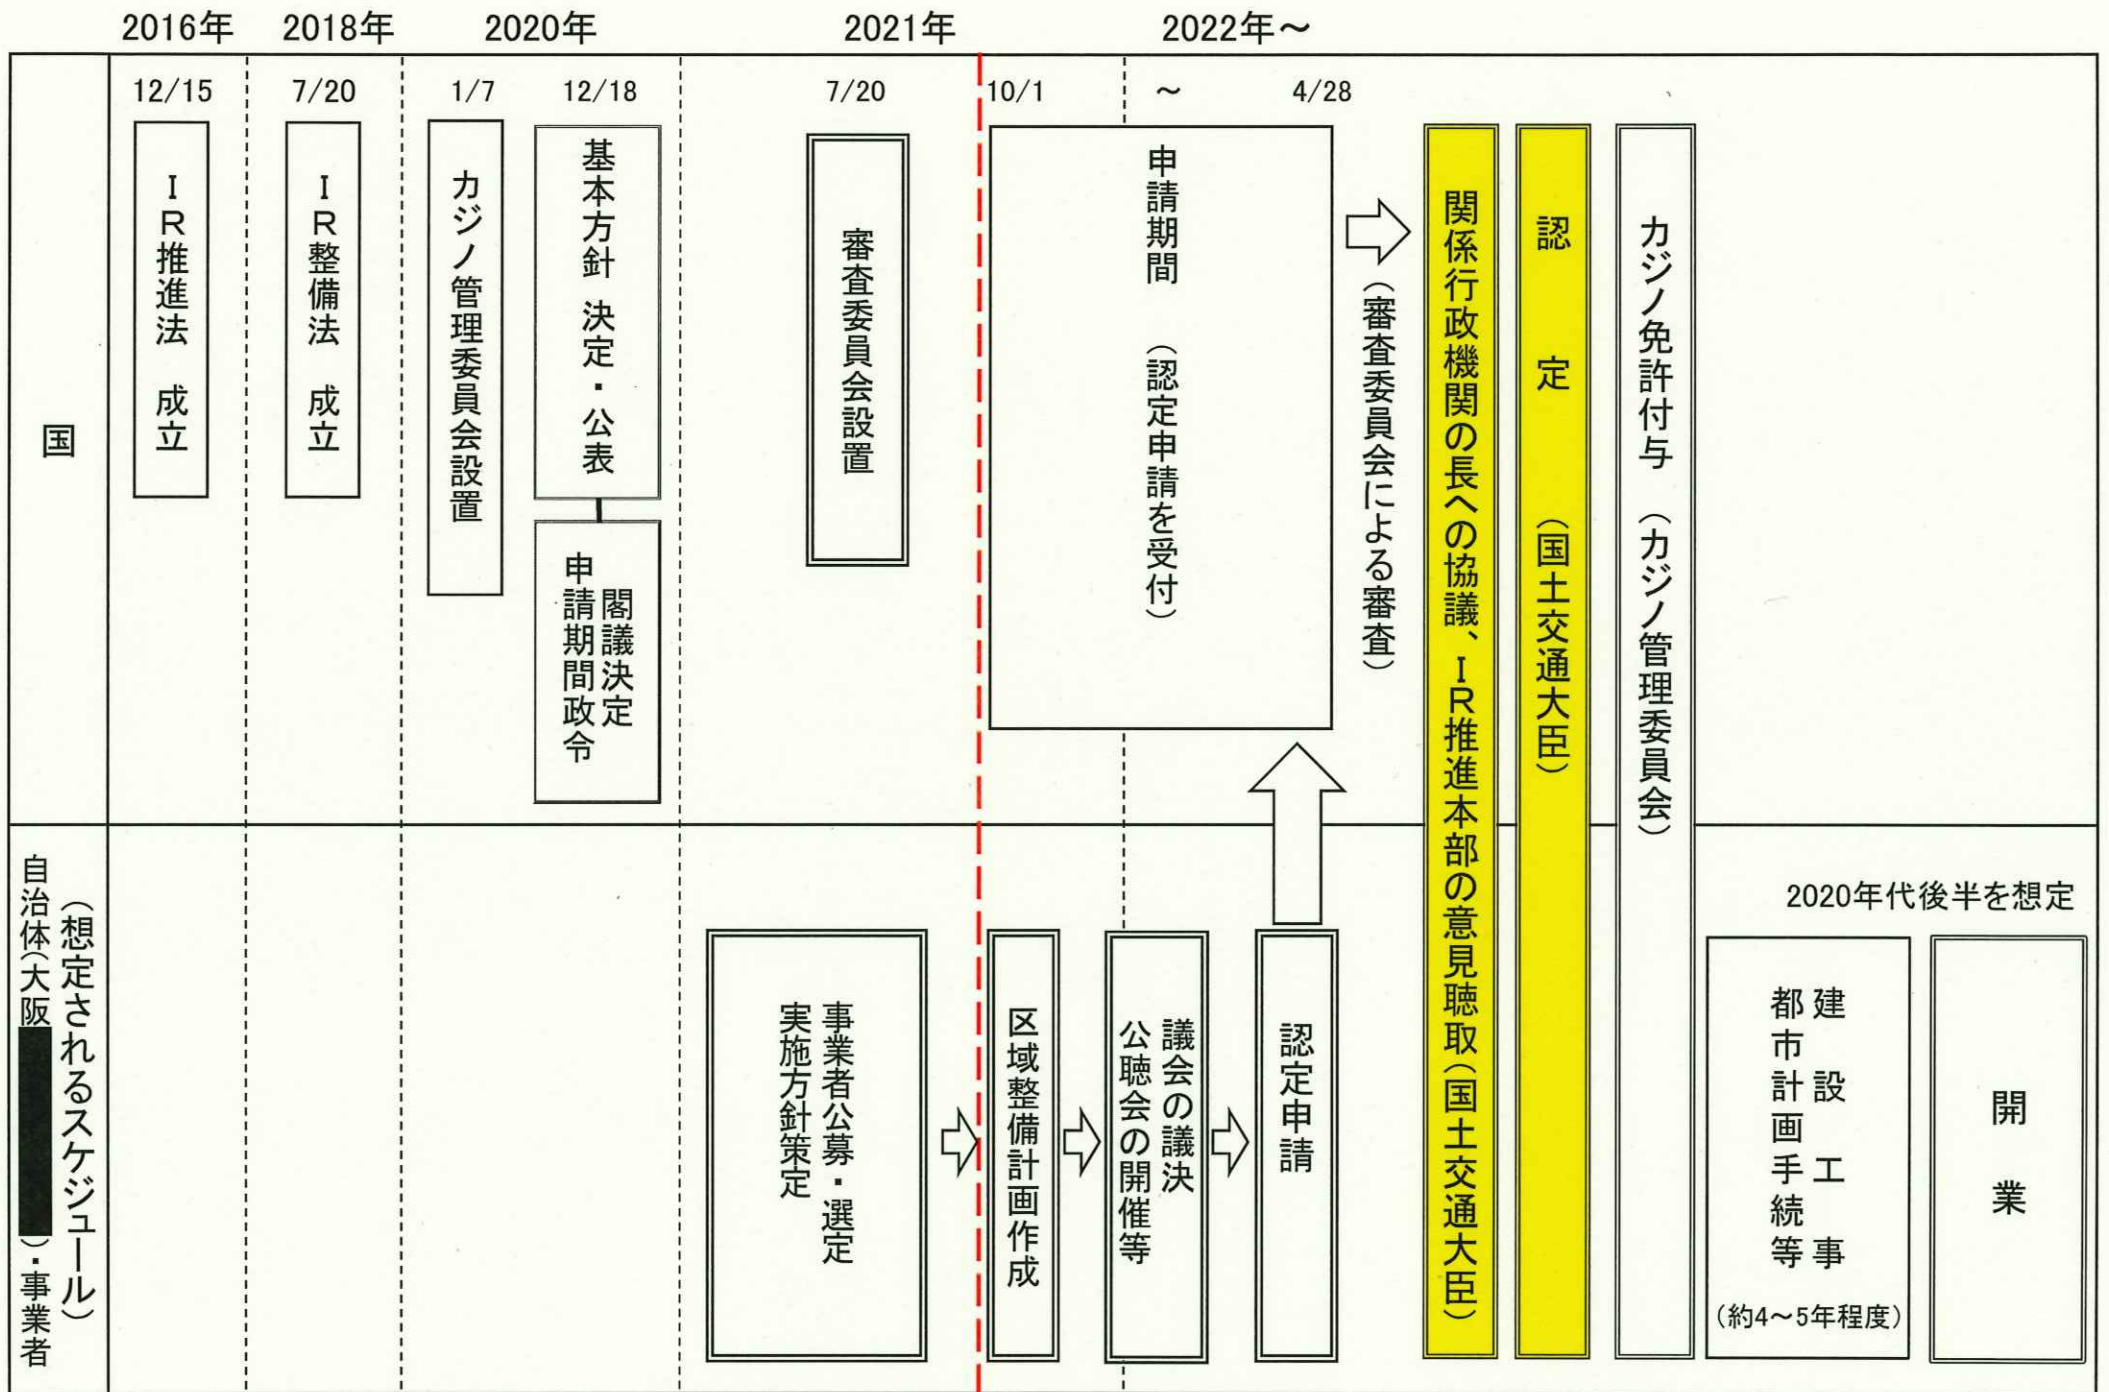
2016年 2018年 2020年 2021年 2022年～

国

12/15
IR推進法 成立

7/20
IR整備法 成立

1/7
カジノ管理委員会設置

12/18
基本方針 決定・公表

閣議決定
申請期間政令

7/20
審査委員会設置

10/1 ～ 4/28
申請期間
（認定申請を受付）

（審査委員会による審査）

関係行政機関の長への協議、IR推進本部の意見聴取（国土交通大臣）

認 定（国土交通大臣）

カジノ免許付与（カジノ管理委員会）

自治体（大阪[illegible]）・事業者
（想定されるスケジュール）

事業者公募・選定
実施方針策定

区域整備計画作成

議会の議決
公聴会の開催等

認定申請

2020年代後半を想定

建設工事
都市計画手続等
（約4～5年程度）

開業